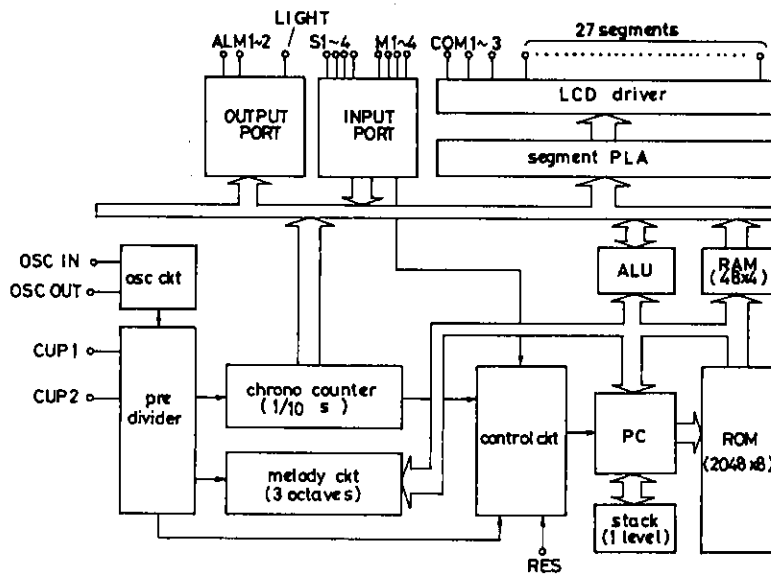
LIGHT
ALM1~2
S1~4
M1~4
COM1~3
27 segments
OUTPUT PORT
INPUT PORT
LCD driver
segment PLA
OSC IN
OSC OUT
osc ckt
ALU
RAM (48x4)
CUP 1
CUP 2
pre divider
chrono counter (1/10 s)
control ckt
PC
ROM (2048x8)
melody ckt (3 octaves)
stack (1 level)
RES